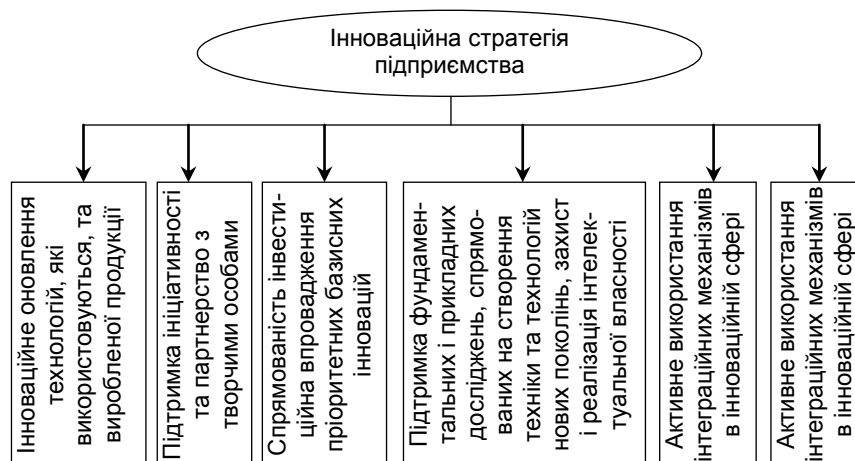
Інноваційна стратегія підприємства

Інноваційне оновлення технологій, які використовуються, та виробленої продукції

Підтримка ініціативності та партнерство з творчими особами

Спрямованість інвестиційна впровадження пріоритетних базисних інновацій

Підтримка фундаментальних і прикладних досліджень, спрямованих на створення техніки та технологій нових поколінь, захист і реалізація інтелектуальної власності

Активне використання інтеграційних механізмів в інноваційній сфері

Активне використання інтеграційних механізмів в інноваційній сфері